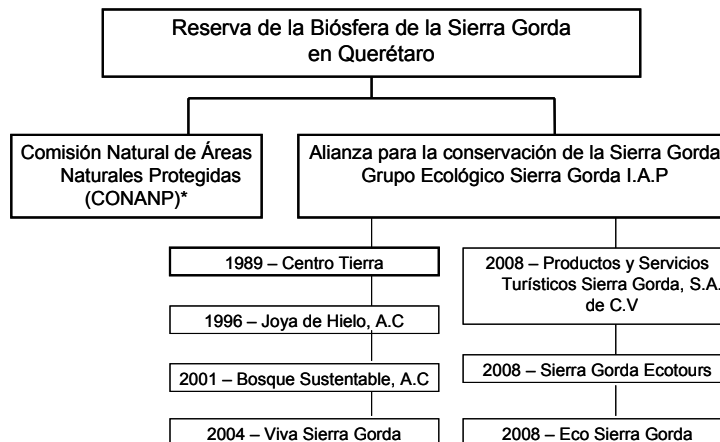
Reserva de la Biósfera de la Sierra Gorda en Querétaro

Comisión Natural de Áreas Naturales Protegidas (CONANP)*

Alianza para la conservación de la Sierra Gorda Grupo Ecológico Sierra Gorda I.A.P

1989 – Centro Tierra

1996 – Joya de Hielo, A.C

2001 – Bosque Sustentable, A.C

2004 – Viva Sierra Gorda

2008 – Productos y Servicios Turísticos Sierra Gorda, S.A. de C.V

2008 – Sierra Gorda Ecotours

2008 – Eco Sierra Gorda